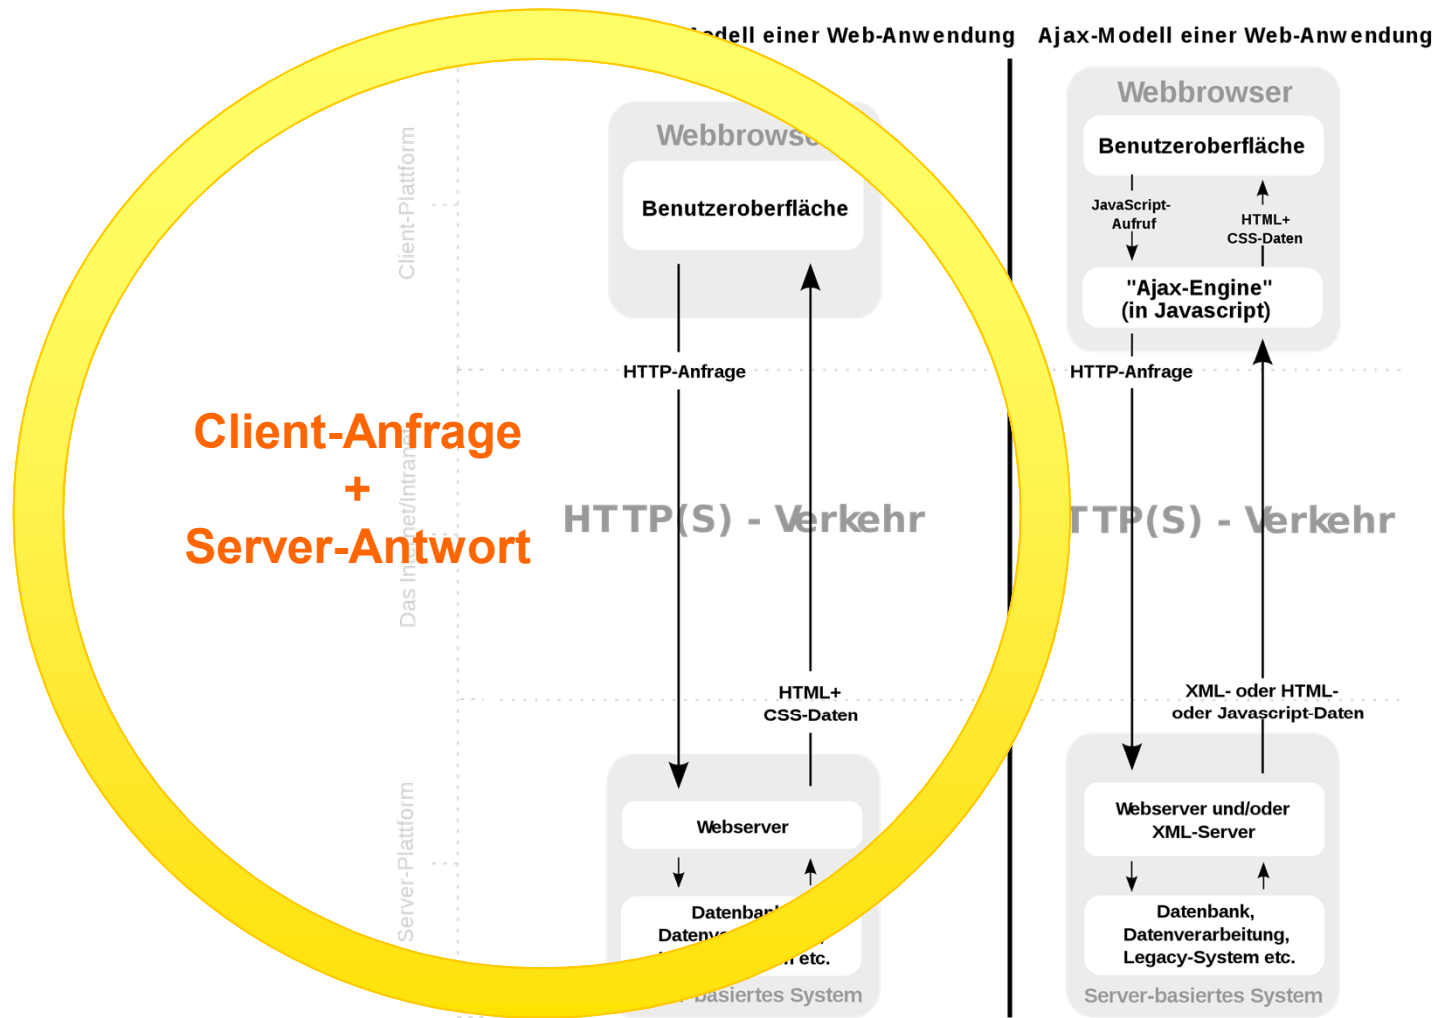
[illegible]odell einer Web-Anwendung

Ajax-Modell einer Web-Anwendung

Client-Plattform

Das Internet/Intranet

Server-Plattform

Client-Anfrage
+
Server-Antwort

Webbrowse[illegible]

Benutzeroberfläche

HTTP-Anfrage

HTTP(S) - Verkehr

HTML+
CSS-Daten

Webserver

Datenban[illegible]
Datenv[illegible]
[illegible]n etc.

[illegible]-basiertes System

Webbrowser

Benutzeroberfläche

JavaScript-
Aufruf

HTML+
CSS-Daten

"Ajax-Engine"
(in Javascript)

HTTP-Anfrage

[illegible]TTP(S) - Verkehr

XML- oder HTML-
oder Javascript-Daten

Webserver und/oder
XML-Server

Datenbank,
Datenverarbeitung,
Legacy-System etc.

Server-basiertes System